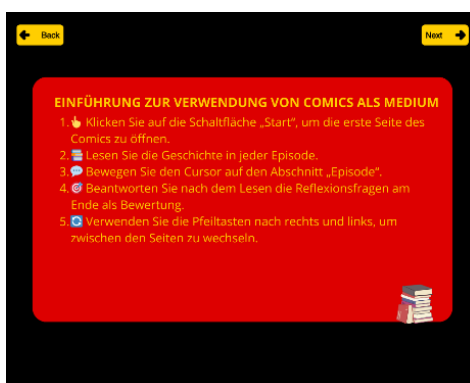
Back

Next

EINFÜHRUNG ZUR VERWENDUNG VON COMICS ALS MEDIUM

1. 👆 Klicken Sie auf die Schaltfläche „Start", um die erste Seite des Comics zu öffnen.
2. 📚 Lesen Sie die Geschichte in jeder Episode.
3. 💬 Bewegen Sie den Cursor auf den Abschnitt „Episode".
4. 🎯 Beantworten Sie nach dem Lesen die Reflexionsfragen am Ende als Bewertung.
5. 🔄 Verwenden Sie die Pfeiltasten nach rechts und links, um zwischen den Seiten zu wechseln.